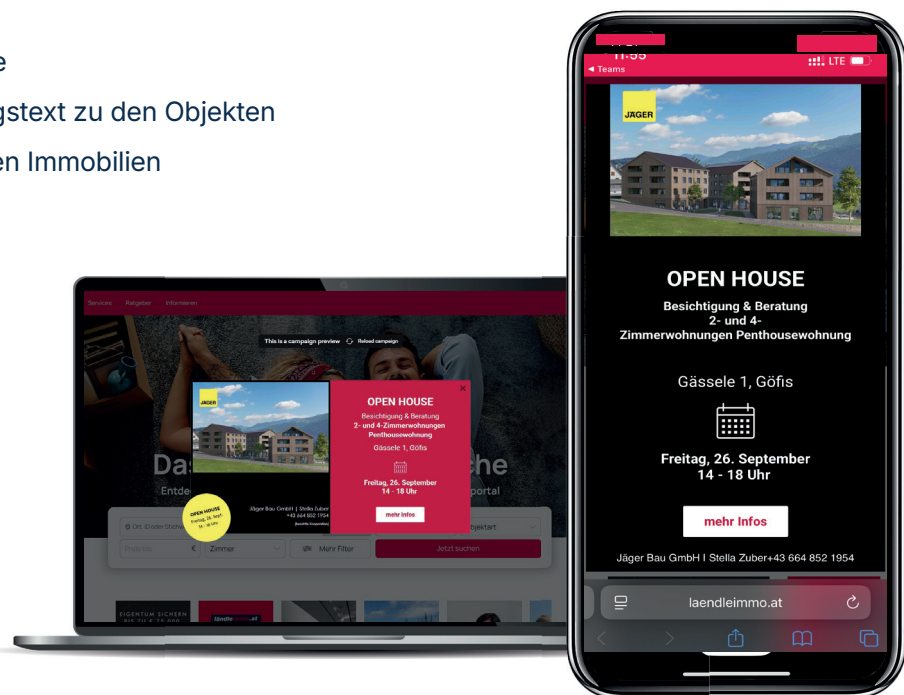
e
gstext zu den Objekten
en Immobilien

Services Ratgeber Informieren

This is a campaign preview Reload campaign

JÄGER

OPEN HOUSE
Besichtigung & Beratung
2- und 4-Zimmerwohnungen
Penthousewohnung
Gässele 1, Göfis
Freitag, 26. September
14 - 18 Uhr
mehr Infos

Jäger Bau GmbH | Stella Zuber
+43 664 852 1954

OPEN HOUSE
Freitag, 26. Sept.
14 - 18 Uhr

Da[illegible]che
Entde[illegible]portal

Ort, (Ländle) Stichw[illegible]
Objektart
Preis bis
€
Zimmer
Mehr Filter
Jetzt suchen

EIGENTUM SICHERN

11:55
Teams
LTE

JÄGER

OPEN HOUSE
Besichtigung & Beratung
2- und 4-
Zimmerwohnungen Penthousewohnung

Gässele 1, Göfis

Freitag, 26. September
14 - 18 Uhr

mehr Infos

Jäger Bau GmbH I Stella Zuber+43 664 852 1954

laendleimmo.at